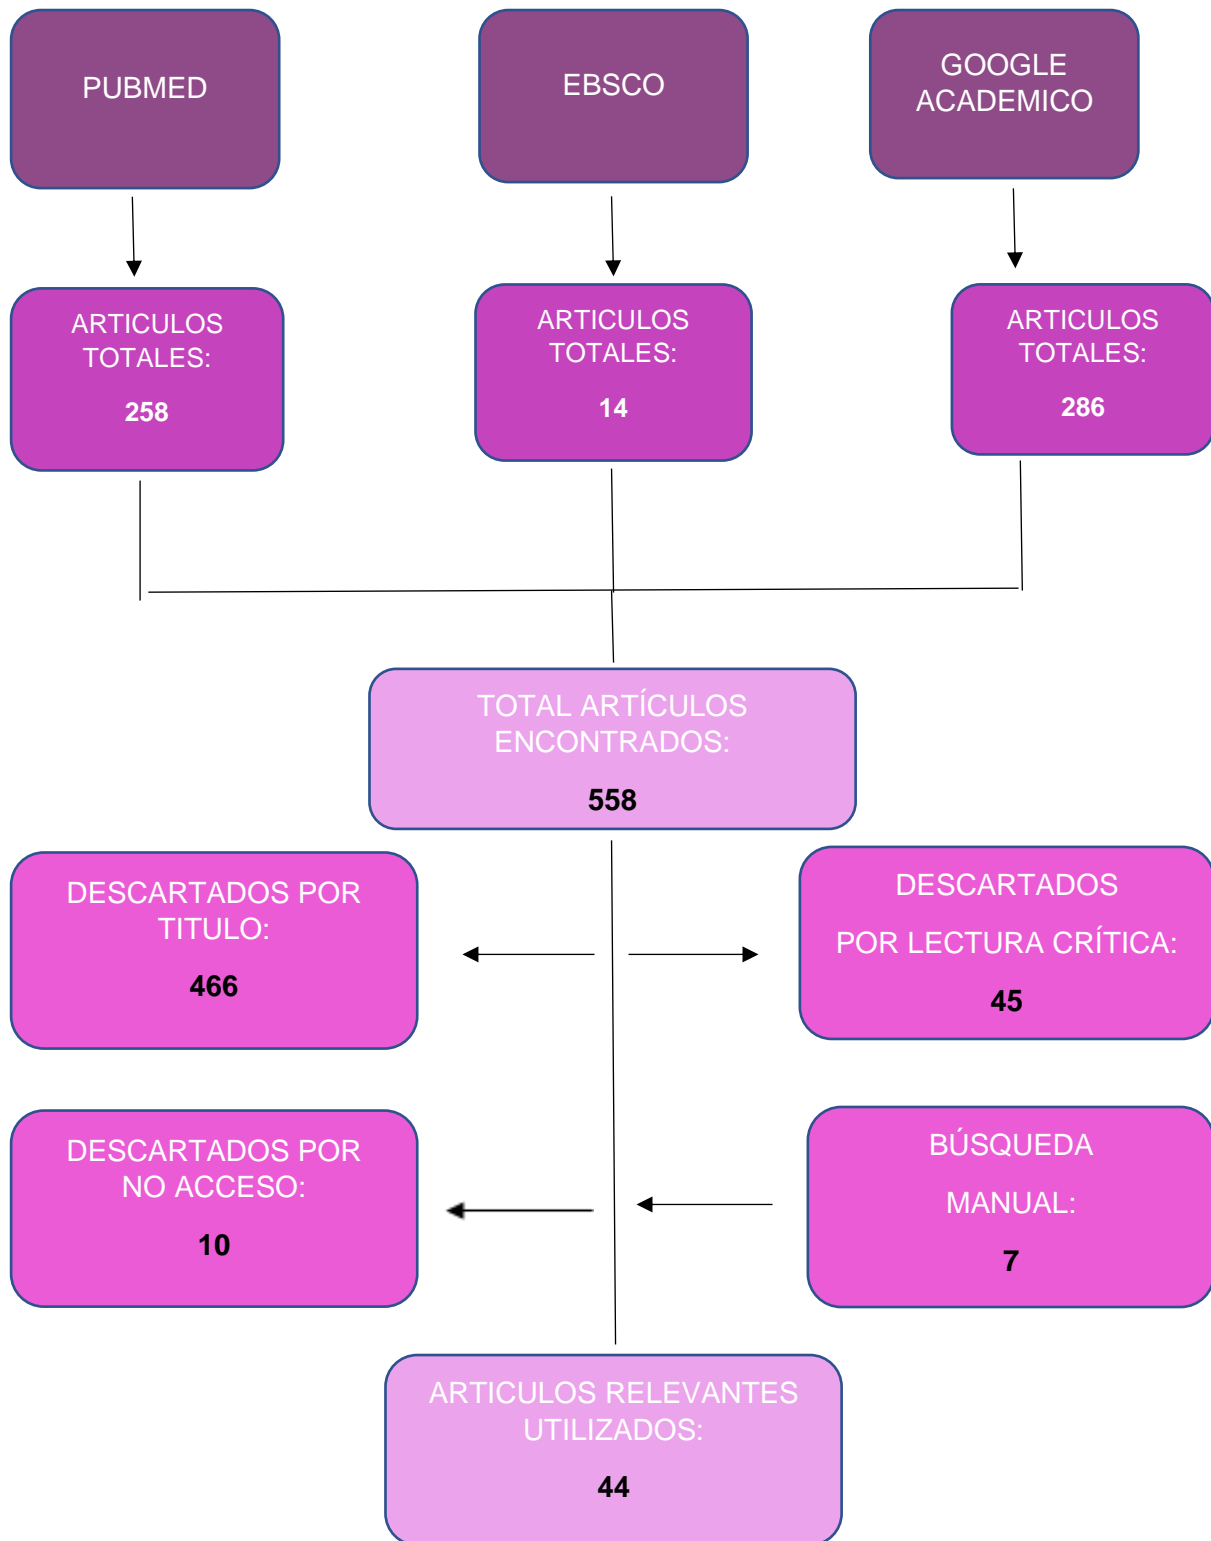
PUBMED

EBSCO

GOOGLE ACADEMICO

ARTICULOS TOTALES:

258

ARTICULOS TOTALES:

14

ARTICULOS TOTALES:

286

TOTAL ARTÍCULOS ENCONTRADOS:

558

DESCARTADOS POR TITULO:

466

DESCARTADOS

POR LECTURA CRÍTICA:

45

DESCARTADOS POR NO ACCESO:

10

BÚSQUEDA

MANUAL:

7

ARTICULOS RELEVANTES UTILIZADOS:

44